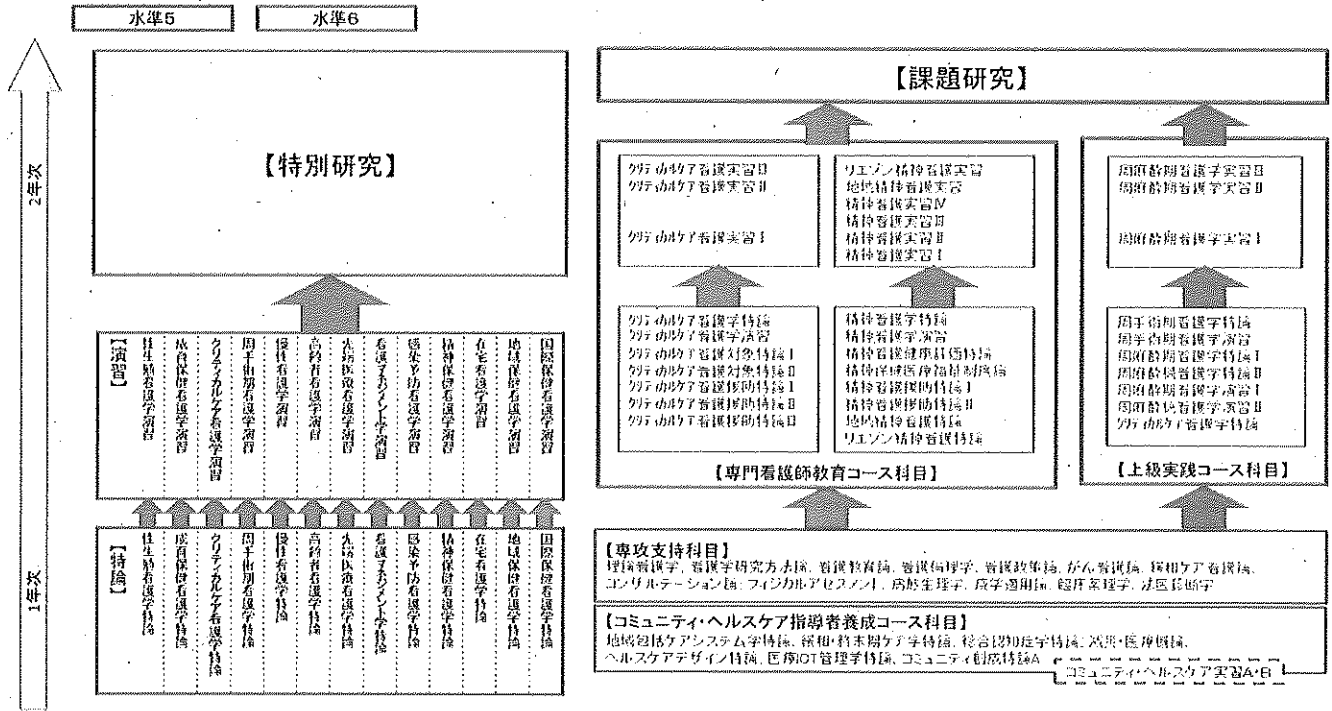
水準5　水準6

2年次

1年次

【特別研究】

【演習】
性生殖看護学演習
成育保健看護学演習
クリティカルケア看護学演習
周手術期看護学演習
慢性看護学演習
高齢者看護学演習
災害医療看護学演習
看護マネジメント学演習
感染予防看護学演習
精神保健看護学演習
在宅看護学演習
地域保健看護学演習
国際保健看護学演習

【特論】
性生殖看護学特論
成育保健看護学特論
クリティカルケア看護学特論
周手術期看護学特論
慢性看護学特論
高齢者看護学特論
災害医療看護学特論
看護マネジメント学特論
感染予防看護学特論
精神保健看護学特論
在宅看護学特論
地域保健看護学特論
国際保健看護学特論

【課題研究】

クリティカルケア看護実習Ⅲ
クリティカルケア看護実習Ⅱ
クリティカルケア看護実習Ⅰ

リエゾン精神看護実習
地域精神看護実習
精神看護実習Ⅳ
精神看護実習Ⅲ
精神看護実習Ⅱ
精神看護実習Ⅰ

周術期看護学実習Ⅲ
周術期看護学実習Ⅱ
周術期看護学実習Ⅰ

クリティカルケア看護学特論
クリティカルケア看護学演習
クリティカルケア看護対象特論Ⅰ
クリティカルケア看護対象特論Ⅱ
クリティカルケア看護援助特論Ⅰ
クリティカルケア看護援助特論Ⅱ
クリティカルケア看護援助特論Ⅲ

精神看護学特論
精神看護学演習
精神看護健康評価特論
精神保健医療福祉制度特論
精神看護援助特論Ⅰ
精神看護援助特論Ⅱ
地域精神看護特論
リエゾン精神看護特論

周手術期看護学特論
周手術期看護学演習
周術期看護学特論Ⅰ
周術期看護学特論Ⅱ
周術期看護学演習Ⅰ
周術期看護学演習Ⅱ
クリティカルケア看護学特論

【専門看護師教育コース科目】

【上級実践コース科目】

【専攻支持科目】
理論看護学、看護学研究方法論、看護教育論、看護倫理学、看護政策論、がん看護論、緩和ケア看護論、コンサルテーション論、フィジカルアセスメント、病態生理学、疫学適用論、臨床薬理学、法医看護学

【コミュニティ・ヘルスケア指導者養成コース科目】
地域包括ケアシステム学特論、緩和・終末期ケア学特論、総合認知症学特論、災害・医療倫理、ヘルスケアデザイン特論、医療ICT管理学特論、コミュニティ創成特論A
コミュニティ・ヘルスケア実習A・B